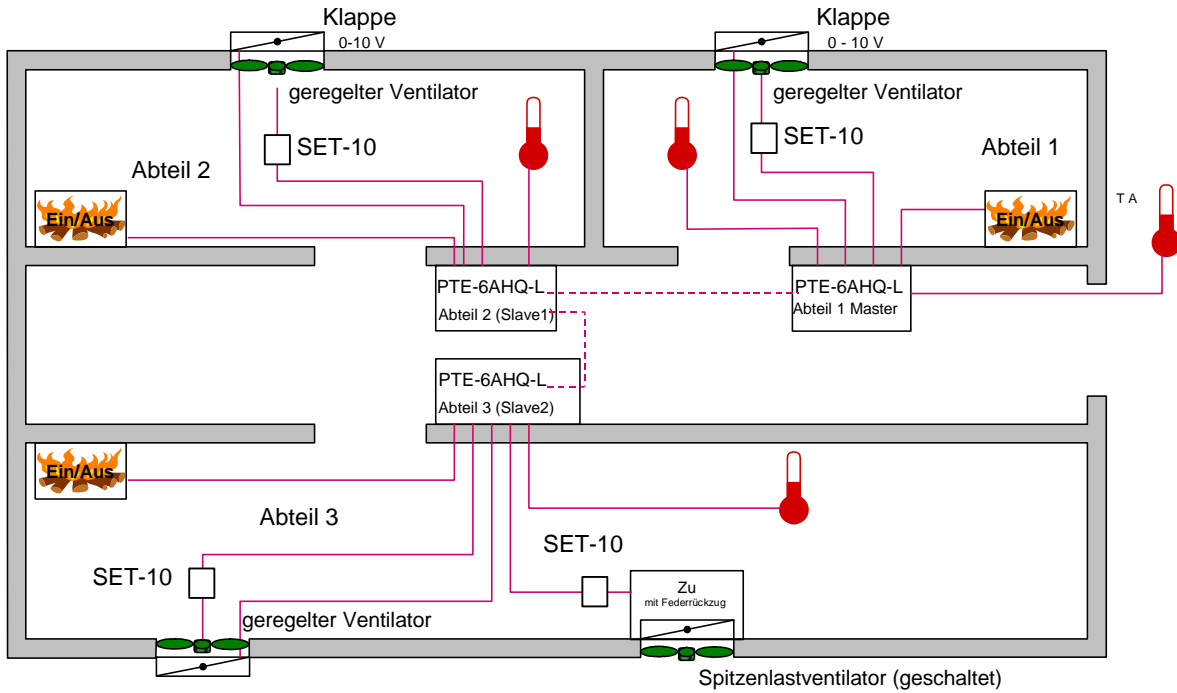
Klappe
0-10 V
geregelter Ventilator
SET-10
Abteil 2
Ein/Aus

Klappe
0 - 10 V
geregelter Ventilator
SET-10
Abteil 1
Ein/Aus
T A

PTE-6AHQ-L
Abteil 2 (Slave1)

PTE-6AHQ-L
Abteil 1 Master

PTE-6AHQ-L
Abteil 3 (Slave2)

Ein/Aus
Abteil 3
SET-10
SET-10
geregelter Ventilator
Zu
mit Federrückzug
Spitzenlastventilator (geschaltet)